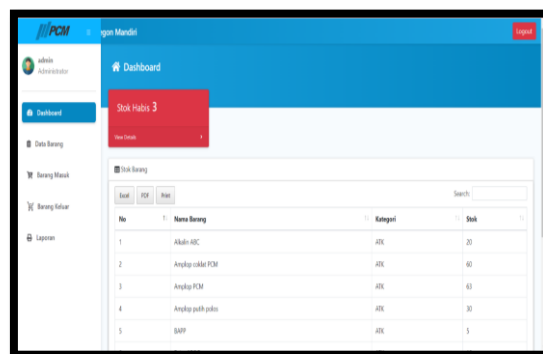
PCM ≡ ngon Mandiri

Logout

admin
Administrator

Dashboard

Data Barang

Barang Masuk

Barang Keluar

Laporan

Dashboard

Stok Habis 3

View Details ›

Stok Barang

Excel PDF Print

Search:

| No | Nama Barang | Kategori | Stok |
|---|---|---|---|
| 1 | Alkalin ABC | ATK | 20 |
| 2 | Amplop coklat PCM | ATK | 60 |
| 3 | Amplop PCM | ATK | 63 |
| 4 | Amplop putih polos | ATK | 30 |
| 5 | BAPP | ATK | 5 |